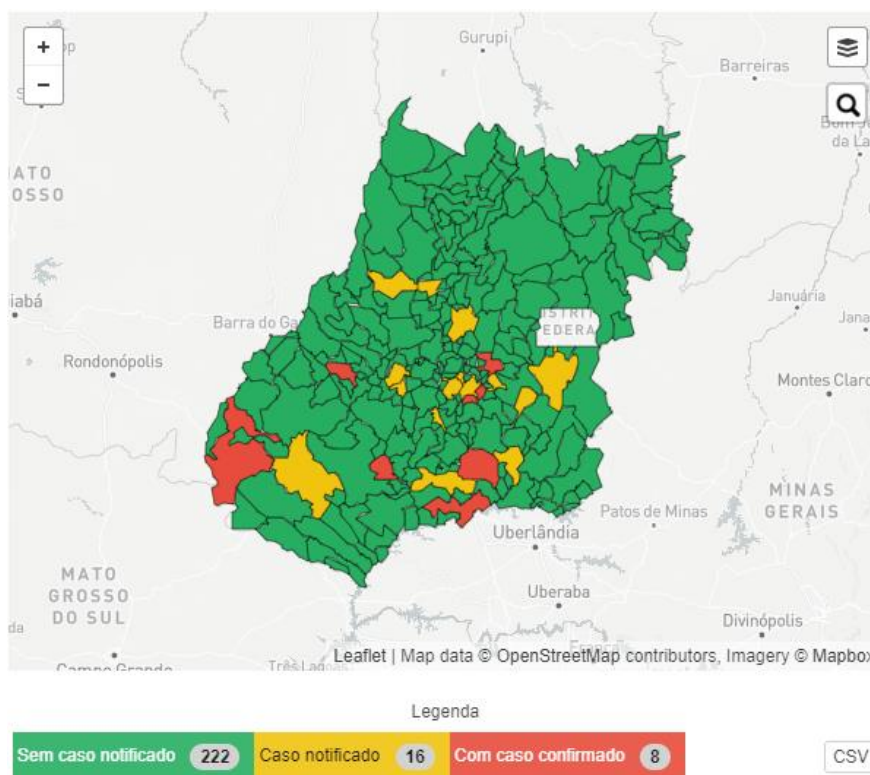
+
−
Gurupi
Barreiras
Bom Jesus da La
ATO OSSO
iabá
Barra do Ga
ISTRITO EDERA
Januária
Jana
Rondonópolis
Montes Claro
MINAS GERAIS
Patos de Minas
Uberlândia
MATO GROSSO DO SUL
Uberaba
da
Divinópolis
Campo Grande
Três Lagoas
Leaflet | Map data © OpenStreetMap contributors, Imagery © Mapbox

Legenda

Sem caso notificado 222 Caso notificado 16 Com caso confirmado 8

CSV